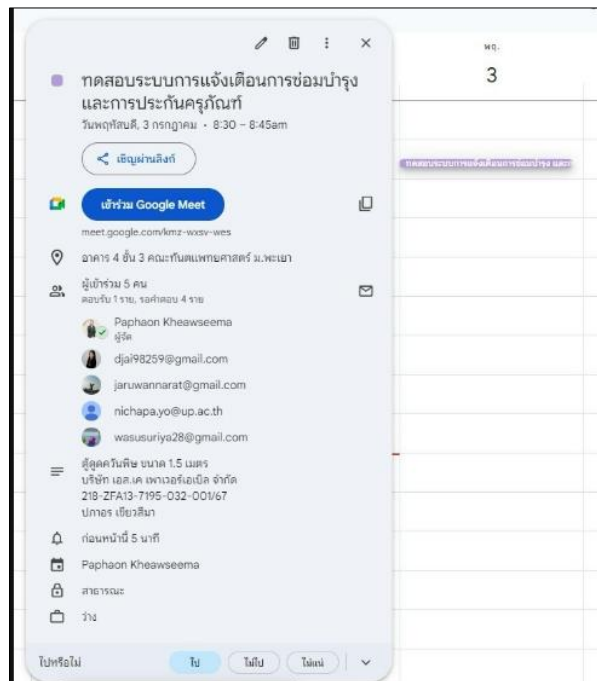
พฤ.
3

ทดสอบระบบการแจ้งเตือนการซ่อมบำรุงและการประกันครุภัณฑ์
วันพฤหัสบดี, 3 กรกฎาคม · 8:30 – 8:45am

เชิญผ่านลิงก์

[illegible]

เข้าร่วม Google Meet
meet.google.com/kmz-wxsv-wes

อาคาร 4 ชั้น 3 คณะทันตแพทยศาสตร์ ม.พะเยา

ผู้เข้าร่วม 5 คน
ตอบรับ 1 ราย, รอคำตอบ 4 ราย

Paphaon Kheawseema
ผู้จัด
djai98259@gmail.com
jaruwannarat@gmail.com
nichapa.yo@up.ac.th
wasusuriya28@gmail.com

ตู้ดูดควันพิษ ขนาด 1.5 เมตร
บริษัท เอส.เค เพาเวอร์เอเบิล จำกัด
218-ZFA13-7195-032-001/67
ปกาอร เขียวสีมา

ก่อนหน้านี้ 5 นาที

Paphaon Kheawseema

สาธารณะ

ว่าง

ไปหรือไม่
ไป
ไม่ไป
ไม่แน่